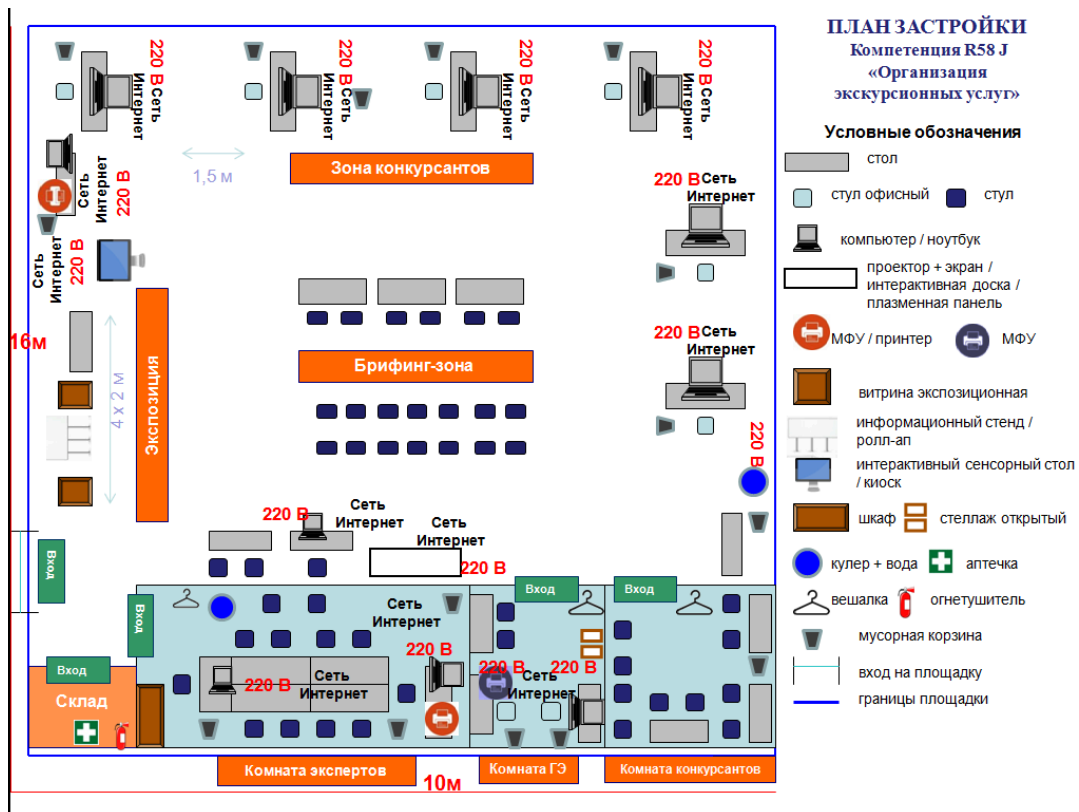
ПЛАН ЗАСТРОЙКИ
Компетенция R58 J
«Организация экскурсионных услуг»

Условные обозначения
стол
стул офисный
стул
компьютер / ноутбук
проектор + экран / интерактивная доска / плазменная панель
МФУ / принтер
МФУ
витрина экспозиционная
информационный стенд / ролл-ап
интерактивный сенсорный стол / киоск
шкаф
стеллаж открытый
кулер + вода
аптечка
вешалка
огнетушитель
мусорная корзина
вход на площадку
границы площадки

220 В Сеть Интернет
220 В Сеть Интернет
220 В Сеть Интернет
220 В Сеть Интернет
1,5 м
Зона конкурсантов
Сеть Интернет 220 В
Сеть Интернет 220 В
220 В Сеть Интернет
220 В Сеть Интернет
16м
4 х 2 м
Экспозиция
Брифинг-зона
220 В
220 В
Сеть Интернет
Сеть Интернет
220 В
Вход
Вход
Вход
Вход
Вход
Сеть Интернет
220 В
220 В
Сеть Интернет
220 В
Сеть Интернет
220 В
Склад
Комната экспертов
10м
Комната ГЭ
Комната конкурсантов